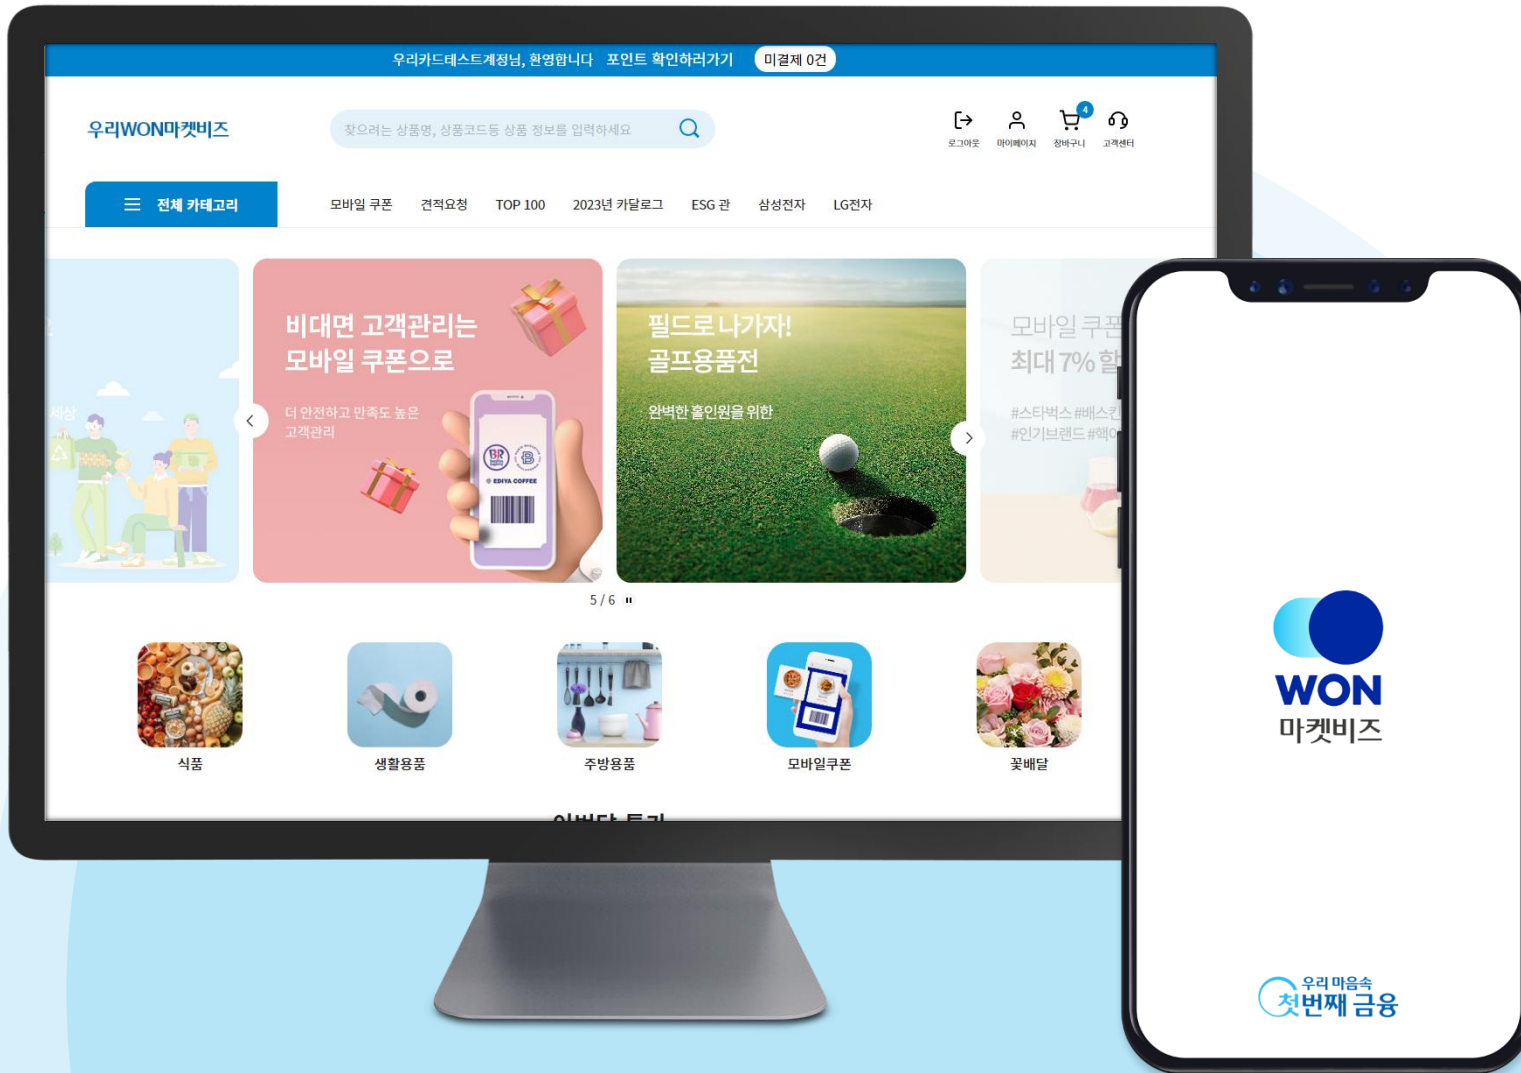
우리카드테스트계정님, 환영합니다 포인트 확인하러가기 미결제 0건

우리WON마켓비즈

찾으려는 상품명, 상품코드등 상품 정보를 입력하세요

로그아웃 마이페이지 4 장바구니 고객센터

전체 카테고리

모바일 쿠폰 견적요청 TOP 100 2023년 카달로그 ESG 관 삼성전자 LG전자

세상

비대면 고객관리는 모바일 쿠폰으로

더 안전하고 만족도 높은 고객관리

BR EDIYA COFFEE

필드로 나가자! 골프용품전

완벽한 홀인원을 위한

모바일 쿠폰 최대 7% 할

#스타벅스 #배스킨 #인기브랜드 #핵

5 / 6

식품 생활용품 주방용품 모바일쿠폰 꽃배달

WON 마켓비즈

우리 마음속 첫번째 금융